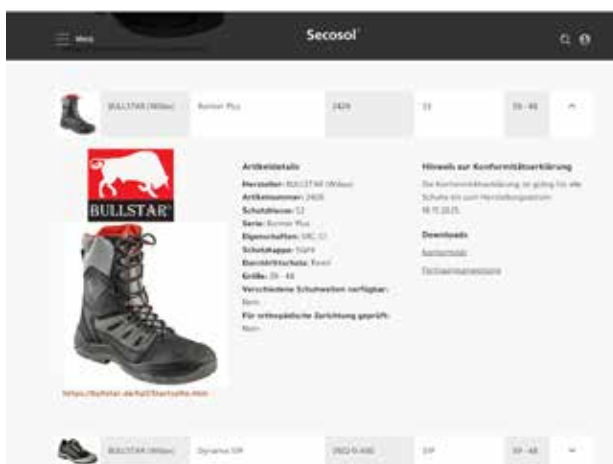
Menü

Secosol

BULLSTAR (Wilbo) | Bomber Plus | 2426 | S3 | 39 - 48

BULLSTAR

https://bullstar.de/full/bearbeiter.htm

Artikeldetails

Hersteller: BULLSTAR (Wilbo)
Artikelnummer: 2426
Schutzklasse: S3
Serie: Bomber Plus
Eigenschaften: SRC CI
Schutzkappe: Stahl
Durchtrittschutz: Kevel
Größe: 39 - 48
Verschiedene Schuhweiten verfügbar:
Nein
Für orthopädische Zurichtung geprüft:
Nein

Hinweis zur Konformitätserklärung

Die Konformitätserklärung ist gültig für alle Schuhe bis zum Herstellungsdatum 18.10.2025.

Downloads

Konformität

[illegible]

BULLSTAR (Wilbo) | Dynamo SM | 2922-S-600 | S1P | 39 - 48